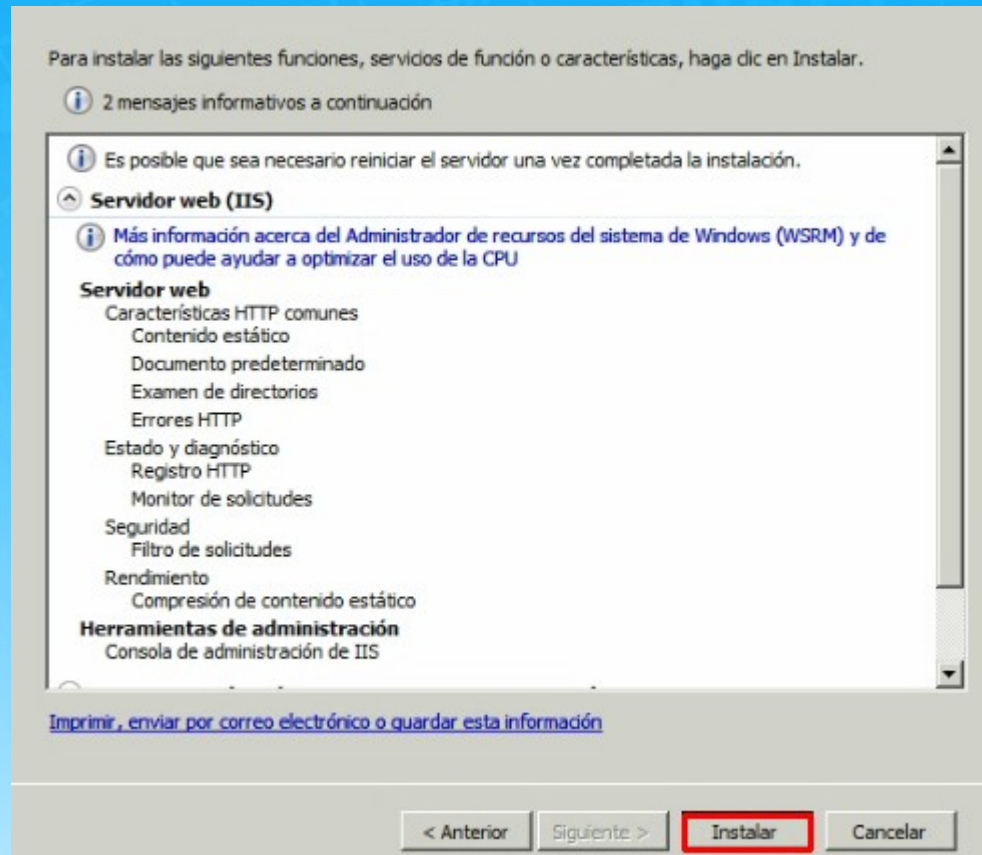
Para instalar las siguientes funciones, servicios de función o características, haga clic en Instalar.

2 mensajes informativos a continuación

Es posible que sea necesario reiniciar el servidor una vez completada la instalación.

Servidor web (IIS)

Más información acerca del Administrador de recursos del sistema de Windows (WSRM) y de cómo puede ayudar a optimizar el uso de la CPU

Servidor web
Características HTTP comunes
Contenido estático
Documento predeterminado
Examen de directorios
Errores HTTP
Estado y diagnóstico
Registro HTTP
Monitor de solicitudes
Seguridad
Filtro de solicitudes
Rendimiento
Compresión de contenido estático
Herramientas de administración
Consola de administración de IIS

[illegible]

Imprimir, enviar por correo electrónico o guardar esta información

< Anterior   Siguiente >   Instalar   Cancelar